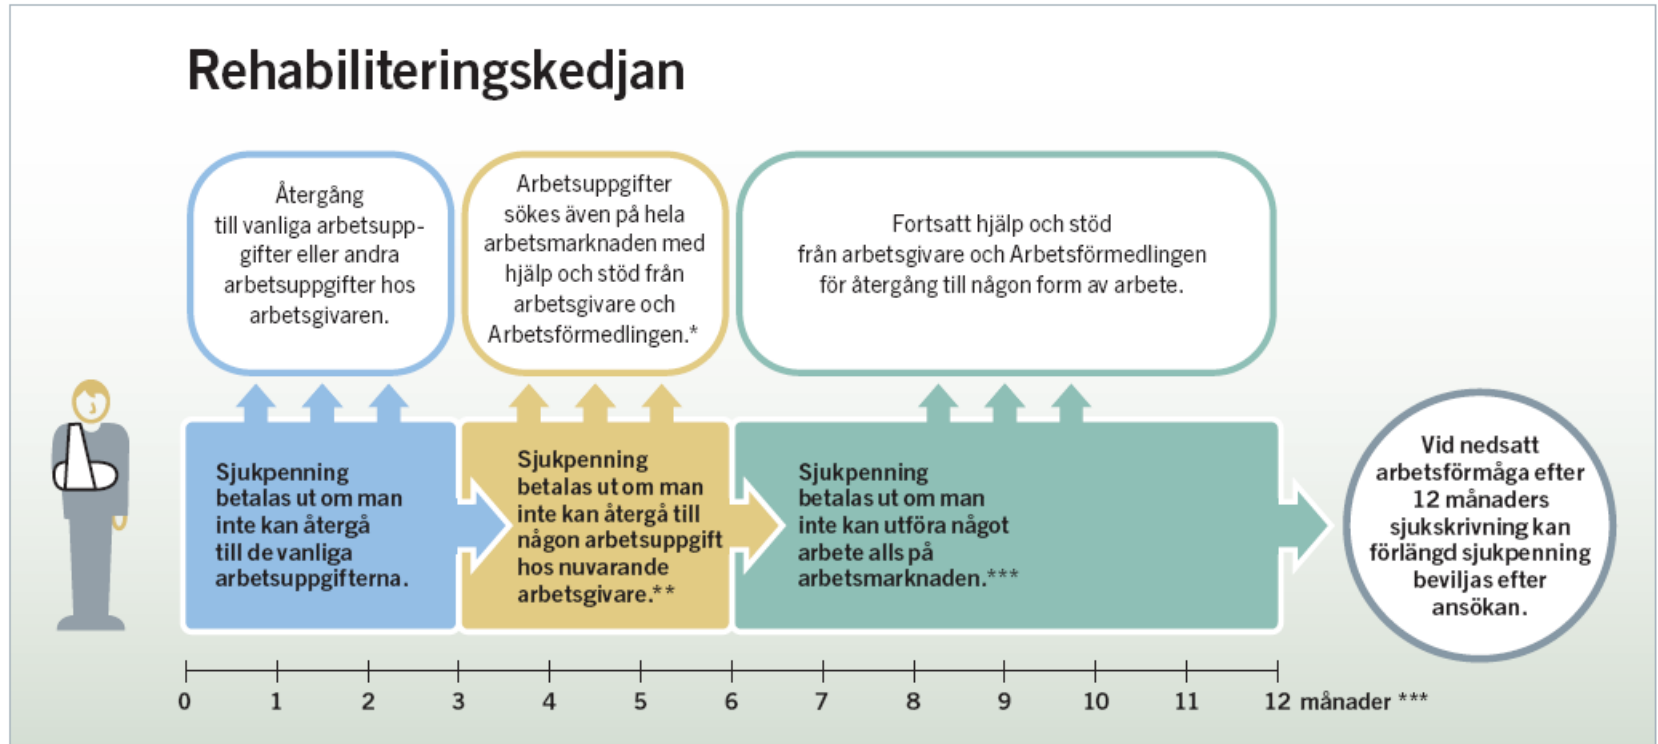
Rehabiliteringskedjan

Återgång till vanliga arbetsuppgifter eller andra arbetsuppgifter hos arbetsgivaren.

Arbetsuppgifter sökes även på hela arbetsmarknaden med hjälp och stöd från arbetsgivare och Arbetsförmedlingen.*

Fortsatt hjälp och stöd från arbetsgivare och Arbetsförmedlingen för återgång till någon form av arbete.

Sjukpenning betalas ut om man inte kan återgå till de vanliga arbetsuppgifterna.

Sjukpenning betalas ut om man inte kan återgå till någon arbetsuppgift hos nuvarande arbetsgivare.**

Sjukpenning betalas ut om man inte kan utföra något arbete alls på arbetsmarknaden.***

Vid nedsatt arbetsförmåga efter 12 månaders sjukskrivning kan förlängd sjukpenning beviljas efter ansökan.

0 1 2 3 4 5 6 7 8 9 10 11 12 månader ***